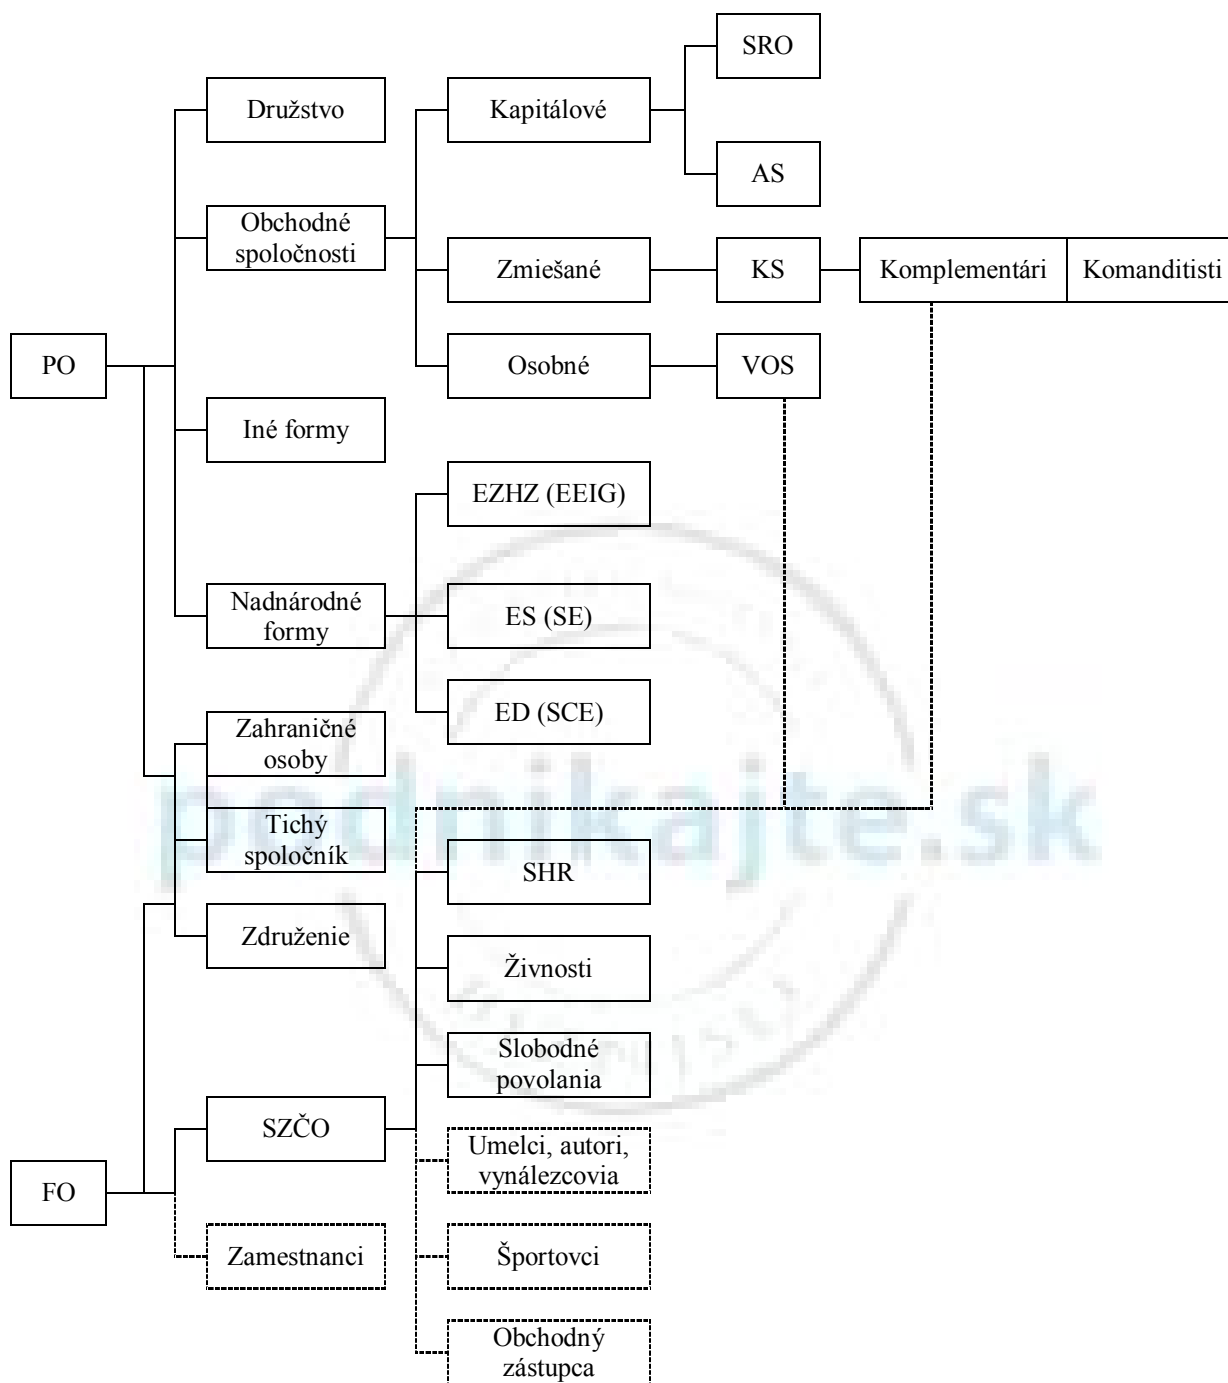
SRO

Družstvo

Kapitálové

AS

Obchodné spoločnosti

Zmiešané

KS

Komplementári

Komanditisti

PO

Osobné

VOS

Iné formy

EZHZ (EEIG)

Nadnárodné formy

ES (SE)

ED (SCE)

Zahraničné osoby

podnikajte.sk

Tichý spoločník

SHR

Združenie

Živnosti

Slobodné povolania

SZČO

Umelci, autori, vynálezcovia

FO

Zamestnanci

Športovci

Obchodný zástupca